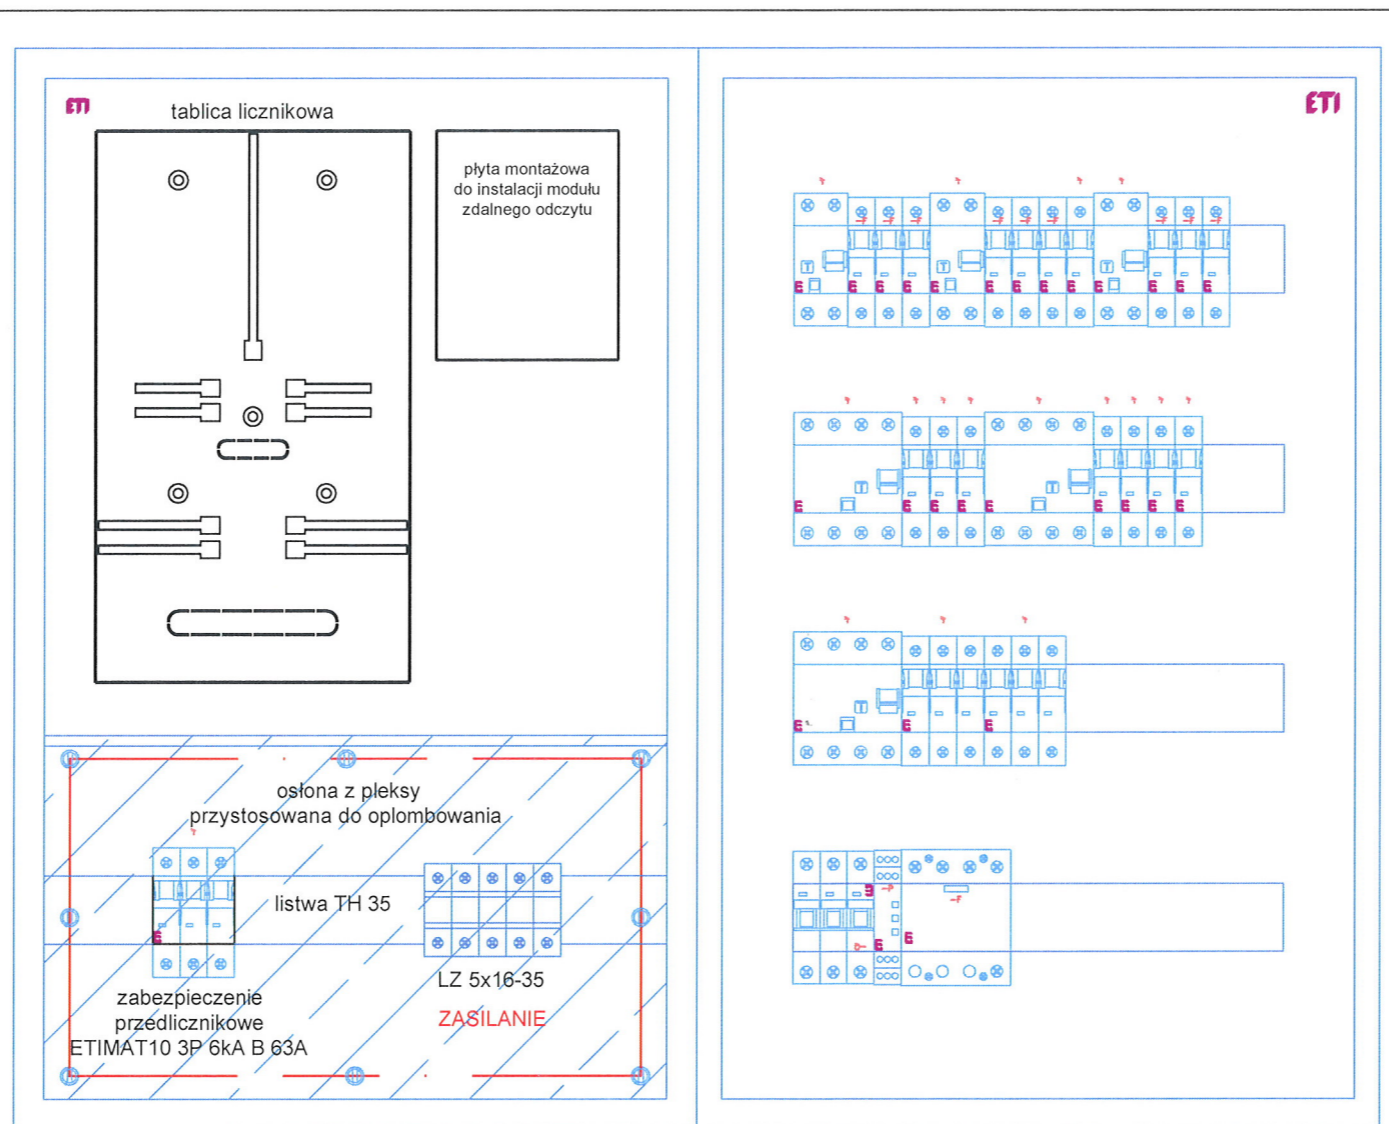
ETI

tablica licznikowa

płyta montażowa do instalacji modułu zdalnego odczytu

osłona z pleksy przystosowana do oplombowania

listwa TH 35

zabezpieczenie przedlicznikowe ETIMAT10 3P 6kA B 63A

LZ 5x16-35

ZASILANIE

ETI